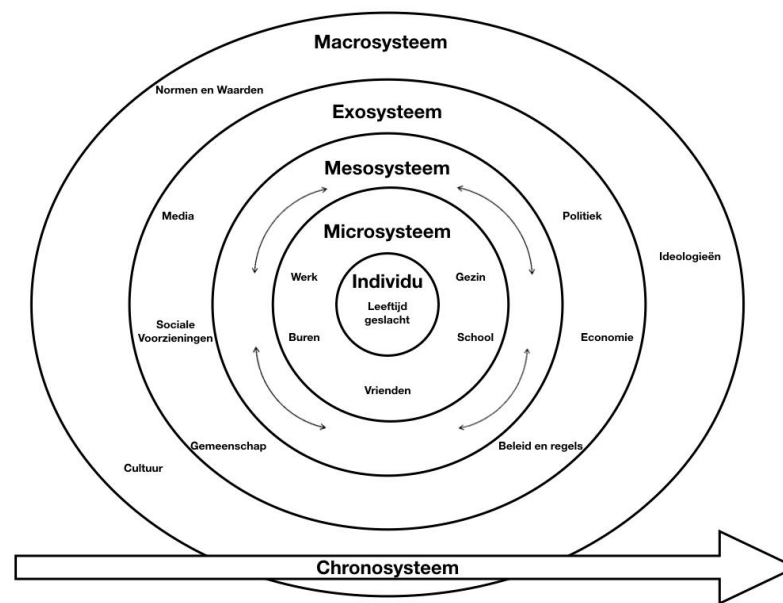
Macrosysteem

Normen en Waarden

Exosysteem

Mesosysteem

Media

Politiek

Microsysteem

Ideologieën

Werk

Individu

Gezin

Leeftijd geslacht

Sociale Voorzieningen

Buren

School

Economie

Vrienden

Gemeenschap

Beleid en regels

Cultuur

Chronosysteem